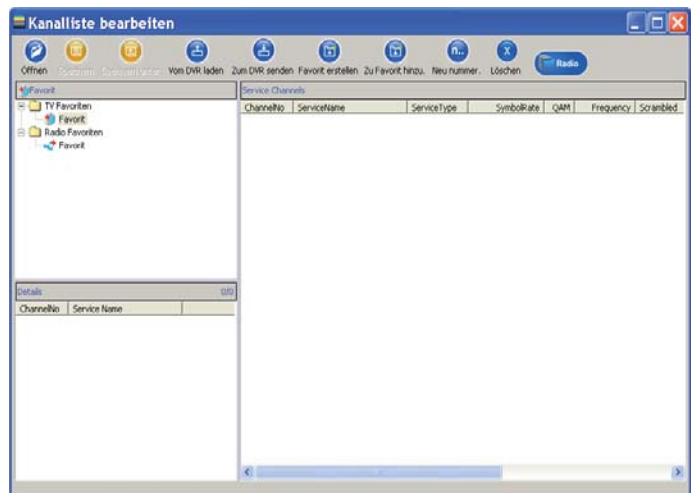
Kanalliste bearbeiten

Öffnen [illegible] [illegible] Vom DVR laden Zum DVR senden Favorit erstellen Zu Favorit hinzu. Neu nummer. Löschen Radio

Favorit

TV Favoriten
Favorit
Radio Favoriten
Favorit

Service Channels

| ChannelNo | ServiceName | ServiceType | SymbolRate | QAM | Frequency | Scrambled |
|---|---|---|---|---|---|---|

Details 0/0

| ChannelNo | Service Name |
|---|---|